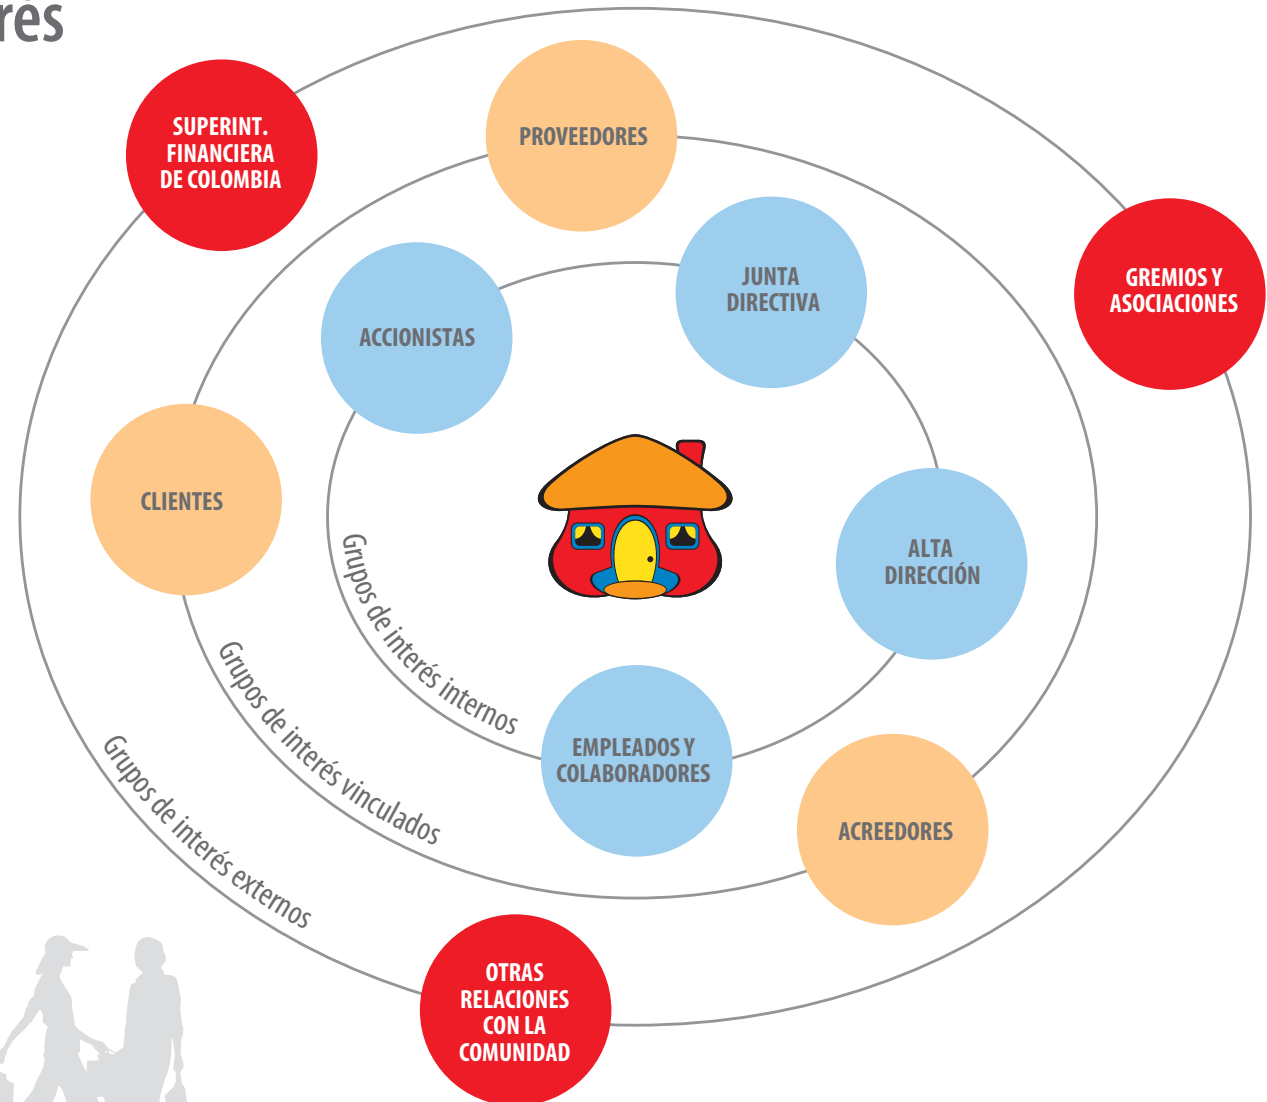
rés

SUPERINT. FINANCIERA DE COLOMBIA

PROVEEDORES

GREMIOS Y ASOCIACIONES

JUNTA DIRECTIVA

ACCIONISTAS

CLIENTES

ALTA DIRECCIÓN

Grupos de interés internos

Grupos de interés vinculados

Grupos de interés externos

EMPLEADOS Y COLABORADORES

ACREEDORES

OTRAS RELACIONES CON LA COMUNIDAD